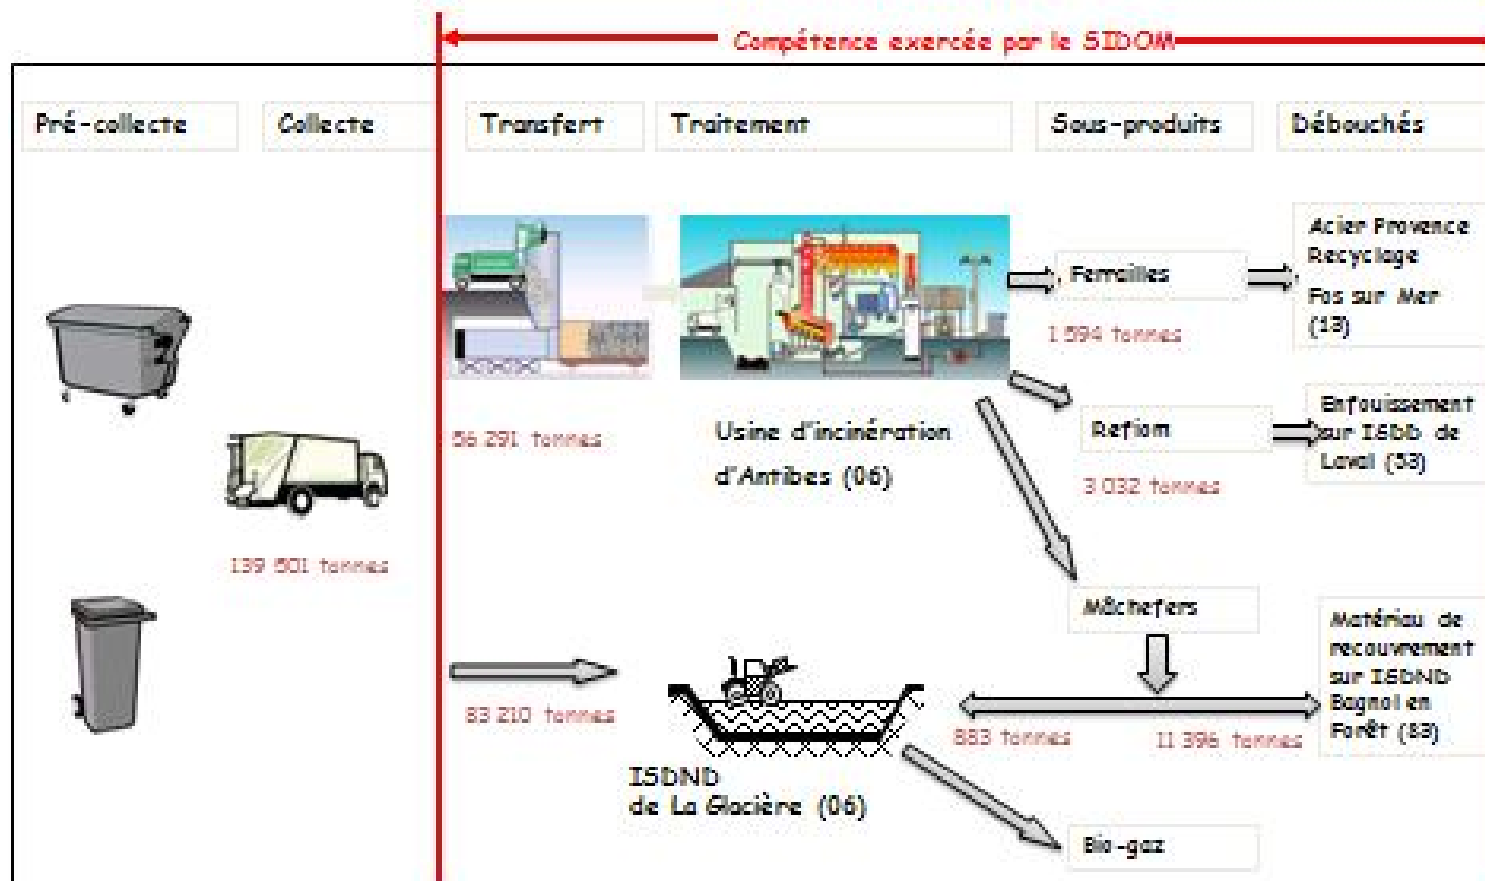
Compétence exercée par le SIDOM

Pré-collecte

Collecte

Transfert

Traitement

Sous-produits

Débouchés

Ferrailles

1 594 tonnes

Acier Provence Recyclage

Fos sur Mer (13)

56 291 tonnes

Usine d'incinération d'Antibes (06)

Refiom

3 032 tonnes

Enfouissement sur ISDD de Laval (53)

139 501 tonnes

Mâchefers

83 210 tonnes

ISDND de La Glacière (06)

883 tonnes

11 396 tonnes

Matériau de recouvrement sur ISDND Bagnol en Forêt (83)

Bio-gaz